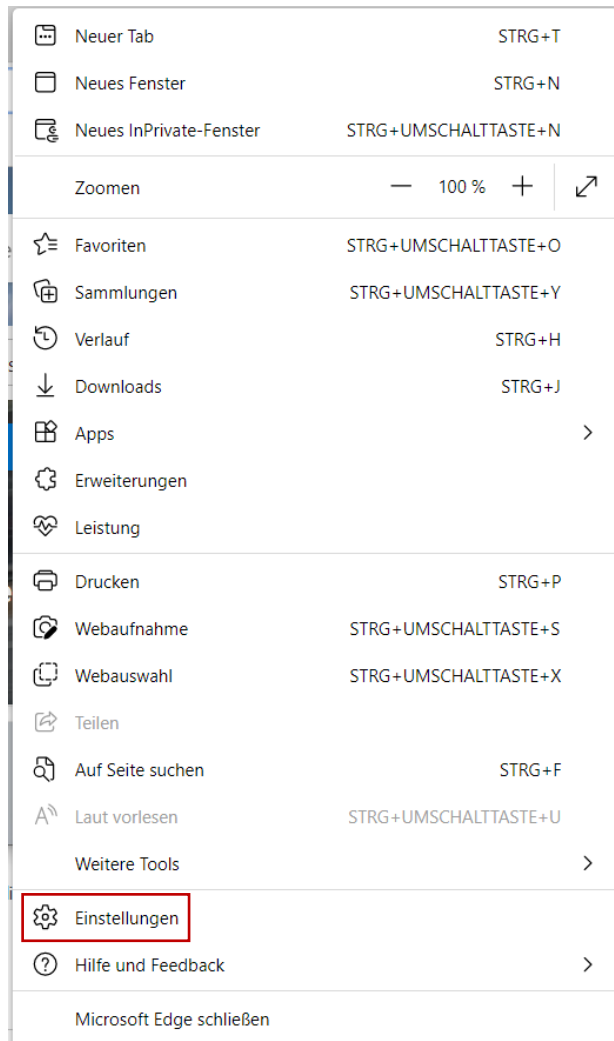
Neuer Tab STRG+T
Neues Fenster STRG+N
Neues InPrivate-Fenster STRG+UMSCHALTTASTE+N
Zoomen — 100 % +
Favoriten STRG+UMSCHALTTASTE+O
Sammlungen STRG+UMSCHALTTASTE+Y
Verlauf STRG+H
Downloads STRG+J
Apps
Erweiterungen
Leistung
Drucken STRG+P
Webaufnahme STRG+UMSCHALTTASTE+S
Webauswahl STRG+UMSCHALTTASTE+X
Teilen
Auf Seite suchen STRG+F
Laut vorlesen STRG+UMSCHALTTASTE+U
Weitere Tools
Einstellungen
Hilfe und Feedback
Microsoft Edge schließen